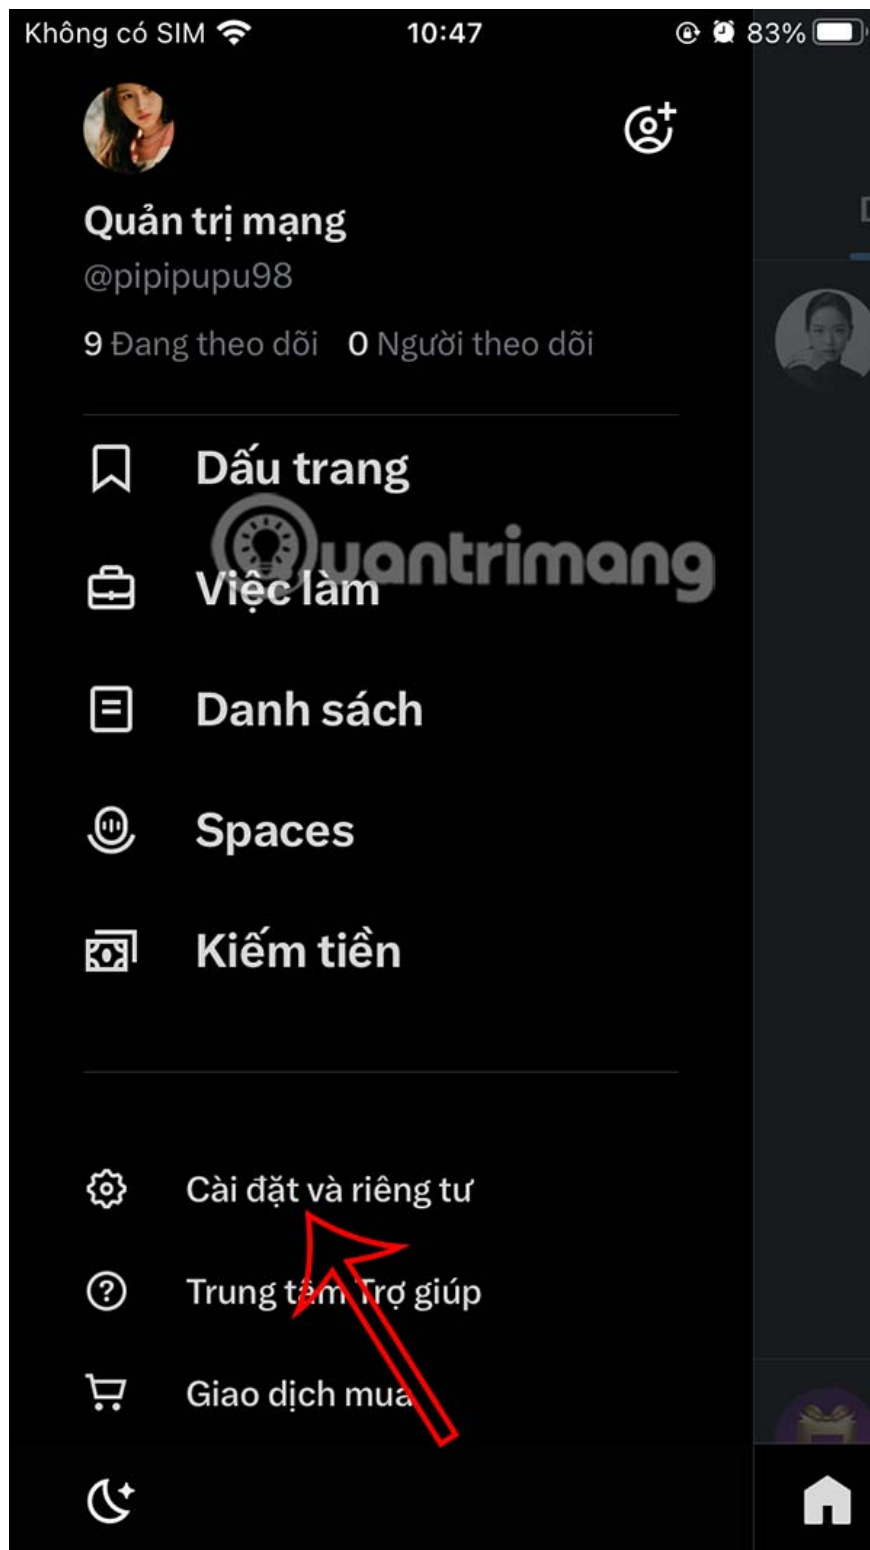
Không có SIM 10:47 83%

Quản trị mạng
@pipipupu98
9 Đang theo dõi 0 Người theo dõi

Dấu trang

Việc làm

Danh sách

Spaces

Kiếm tiền

uantrimang

Cài đặt và riêng tư

Trung tâm Trợ giúp

Giao dịch mua